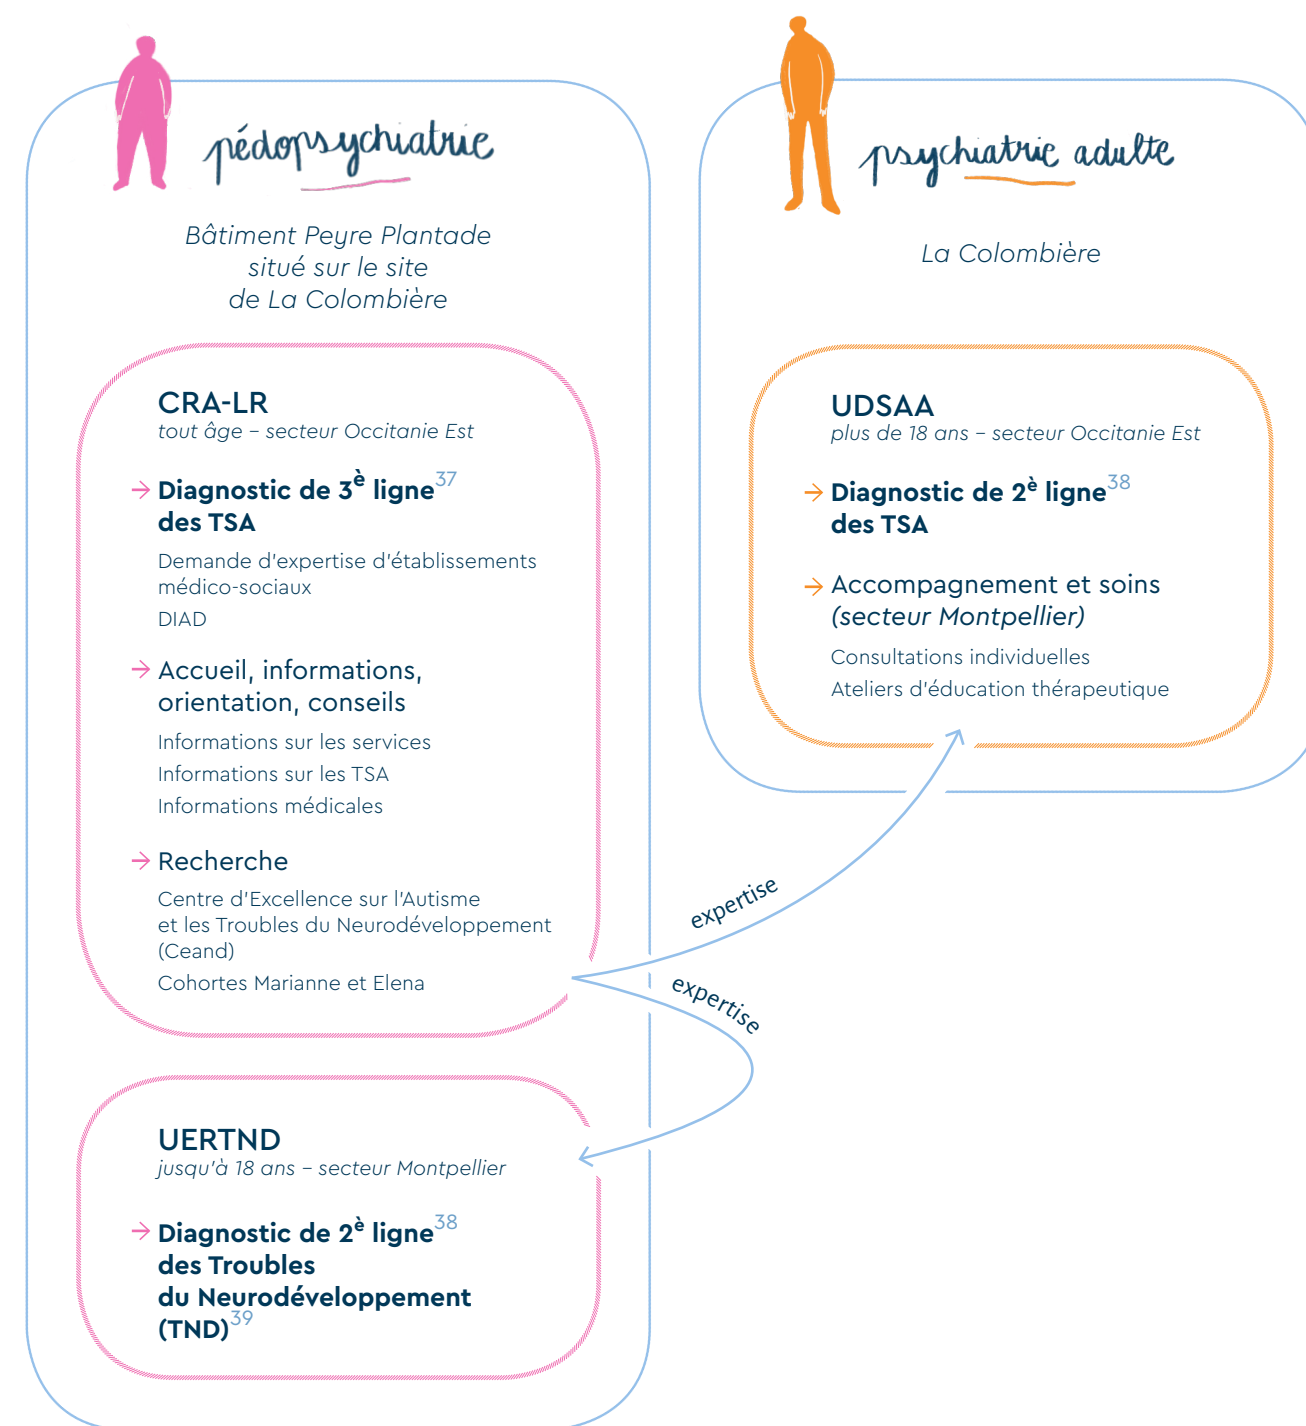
pédopsychiatrie

Bâtiment Peyre Plantade situé sur le site de La Colombière

CRA-LR
tout âge – secteur Occitanie Est

→ Diagnostic de 3è ligne$^{37}$ des TSA

Demande d'expertise d'établissements médico-sociaux

DIAD

→ Accueil, informations, orientation, conseils

Informations sur les services

Informations sur les TSA

Informations médicales

→ Recherche

Centre d'Excellence sur l'Autisme et les Troubles du Neurodéveloppement (Ceand)

Cohortes Marianne et Elena

UERTND
jusqu'à 18 ans – secteur Montpellier

→ Diagnostic de 2è ligne$^{38}$ des Troubles du Neurodéveloppement (TND)$^{39}$

psychiatrie adulte

La Colombière

UDSAA
plus de 18 ans – secteur Occitanie Est

→ Diagnostic de 2è ligne$^{38}$ des TSA

→ Accompagnement et soins (secteur Montpellier)

Consultations individuelles

Ateliers d'éducation thérapeutique

expertise

expertise